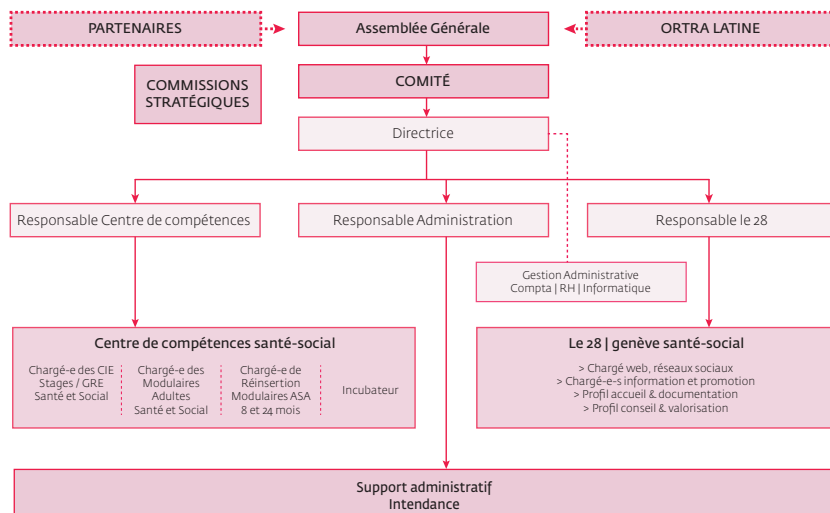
PARTENAIRES

Assemblée Générale

ORTRA LATINE

COMMISSIONS STRATÉGIQUES

COMITÉ

Directrice

Responsable Centre de compétences

Responsable Administration

Responsable le 28

Gestion Administrative
Compta | RH | Informatique

Centre de compétences santé-social

Chargé-e des CIE Stages / GRE Santé et Social

Chargé-e des Modulaires Adultes Santé et Social

Chargé-e de Réinsertion Modulaires ASA 8 et 24 mois

Incubateur

Le 28 | genève santé-social

> Chargé web, réseaux sociaux
> Chargé-e-s information et promotion
> Profil accueil & documentation
> Profil conseil & valorisation

Support administratif
Intendance